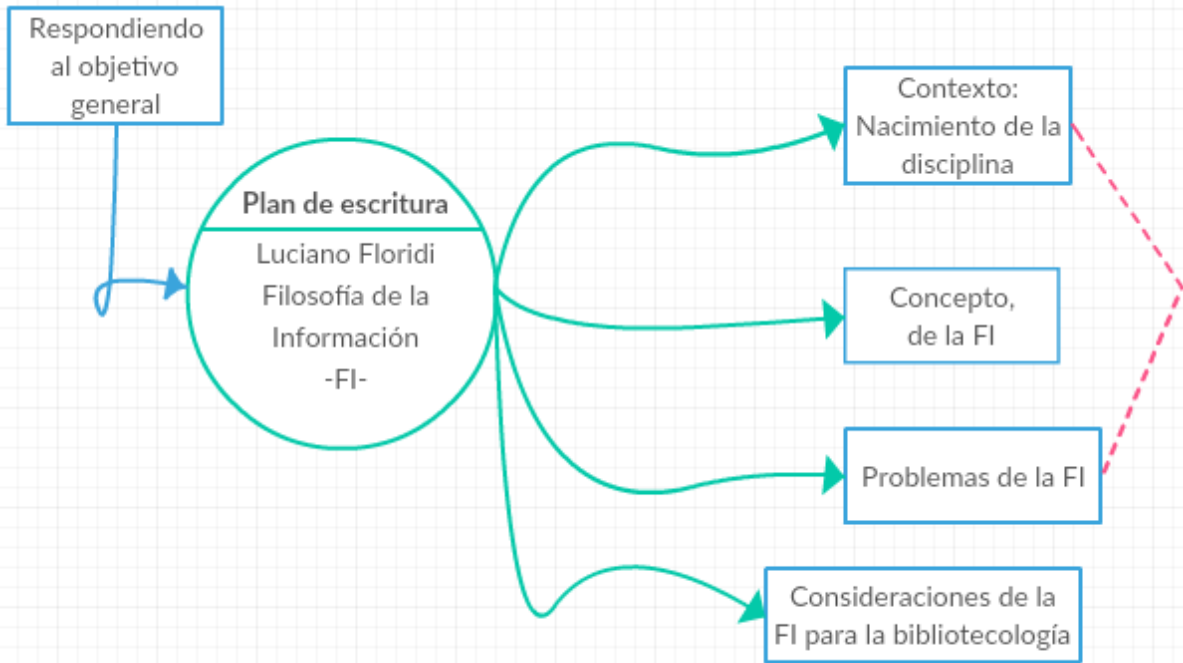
Respondiendo al objetivo general

Plan de escritura

Luciano Floridi
Filosofía de la Información
-FI-

Contexto:
Nacimiento de la disciplina

Concepto,
de la FI

Problemas de la FI

Consideraciones de la FI para la bibliotecología